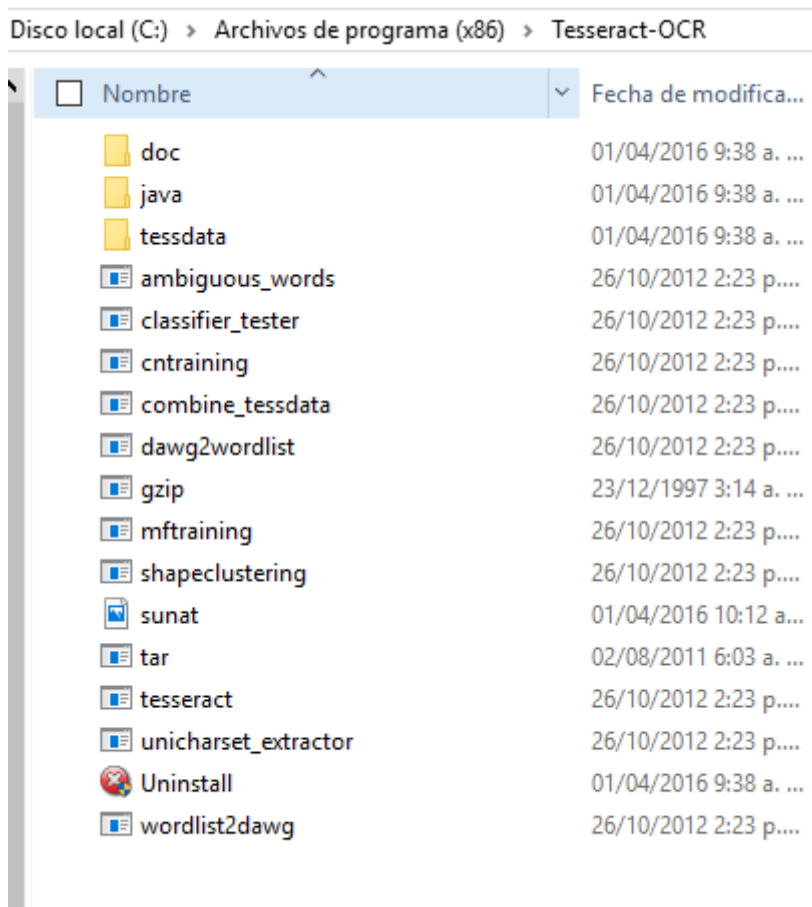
Disco local (C:) › Archivos de programa (x86) › Tesseract-OCR

| Nombre | Fecha de modifica... |
|---|---|
| doc | 01/04/2016 9:38 a. ... |
| java | 01/04/2016 9:38 a. ... |
| tessdata | 01/04/2016 9:38 a. ... |
| ambiguous_words | 26/10/2012 2:23 p.... |
| classifier_tester | 26/10/2012 2:23 p.... |
| cntraining | 26/10/2012 2:23 p.... |
| combine_tessdata | 26/10/2012 2:23 p.... |
| dawg2wordlist | 26/10/2012 2:23 p.... |
| gzip | 23/12/1997 3:14 a. ... |
| mftraining | 26/10/2012 2:23 p.... |
| shapeclustering | 26/10/2012 2:23 p.... |
| sunat | 01/04/2016 10:12 a... |
| tar | 02/08/2011 6:03 a. ... |
| tesseract | 26/10/2012 2:23 p.... |
| unicharset_extractor | 26/10/2012 2:23 p.... |
| Uninstall | 01/04/2016 9:38 a. ... |
| wordlist2dawg | 26/10/2012 2:23 p.... |